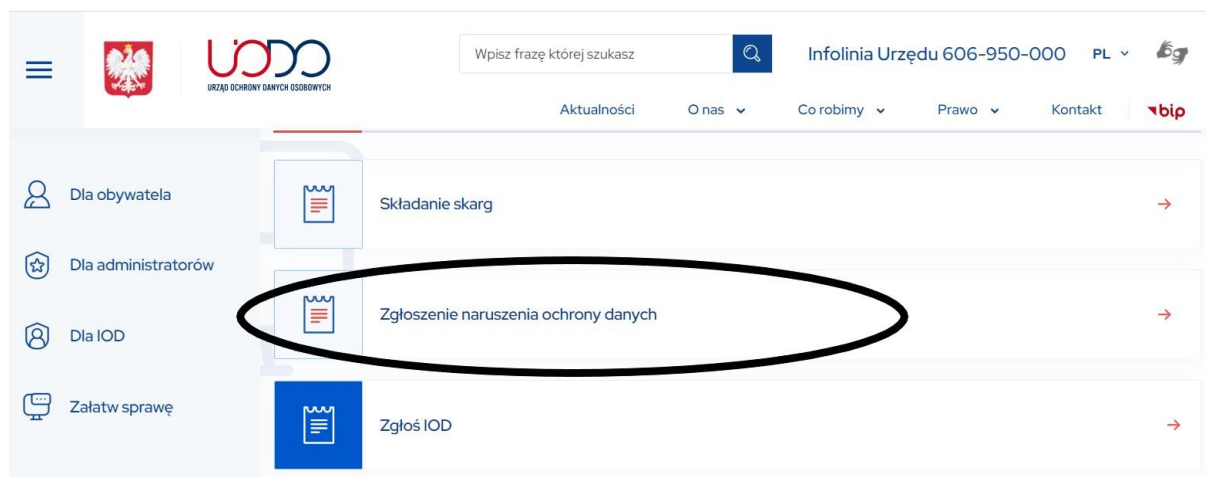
UODO
URZĄD OCHRONY DANYCH OSOBOWYCH

Wpisz frazę której szukasz

Infolinia Urzędu 606-950-000 PL

Aktualności O nas Co robimy Prawo Kontakt bip

Dla obywatela

Dla administratorów

Dla IOD

Załatw sprawę

Składanie skarg →

Zgłoszenie naruszenia ochrony danych →

Zgłoś IOD →